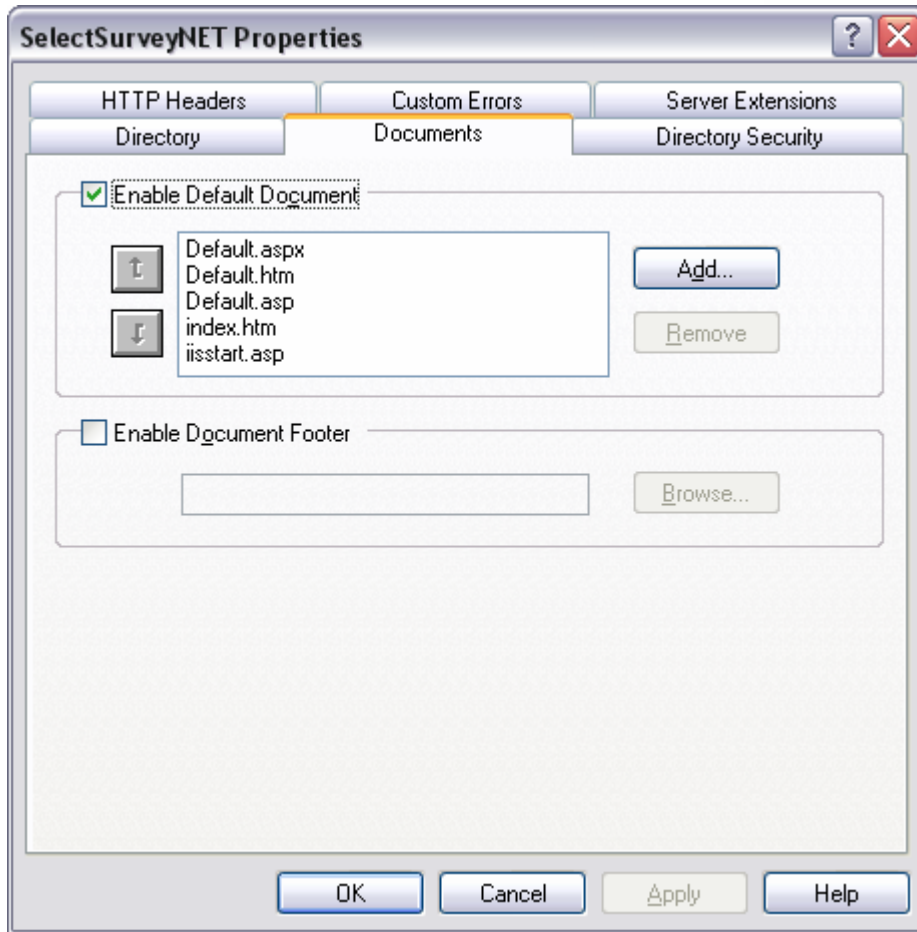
SelectSurveyNET Properties

HTTP Headers
Custom Errors
Server Extensions
Directory
Documents
Directory Security

Enable Default Document

Default.aspx
Default.htm
Default.asp
index.htm
iisstart.asp

Add...
Remove

Enable Document Footer

Browse...

OK
Cancel
Apply
Help